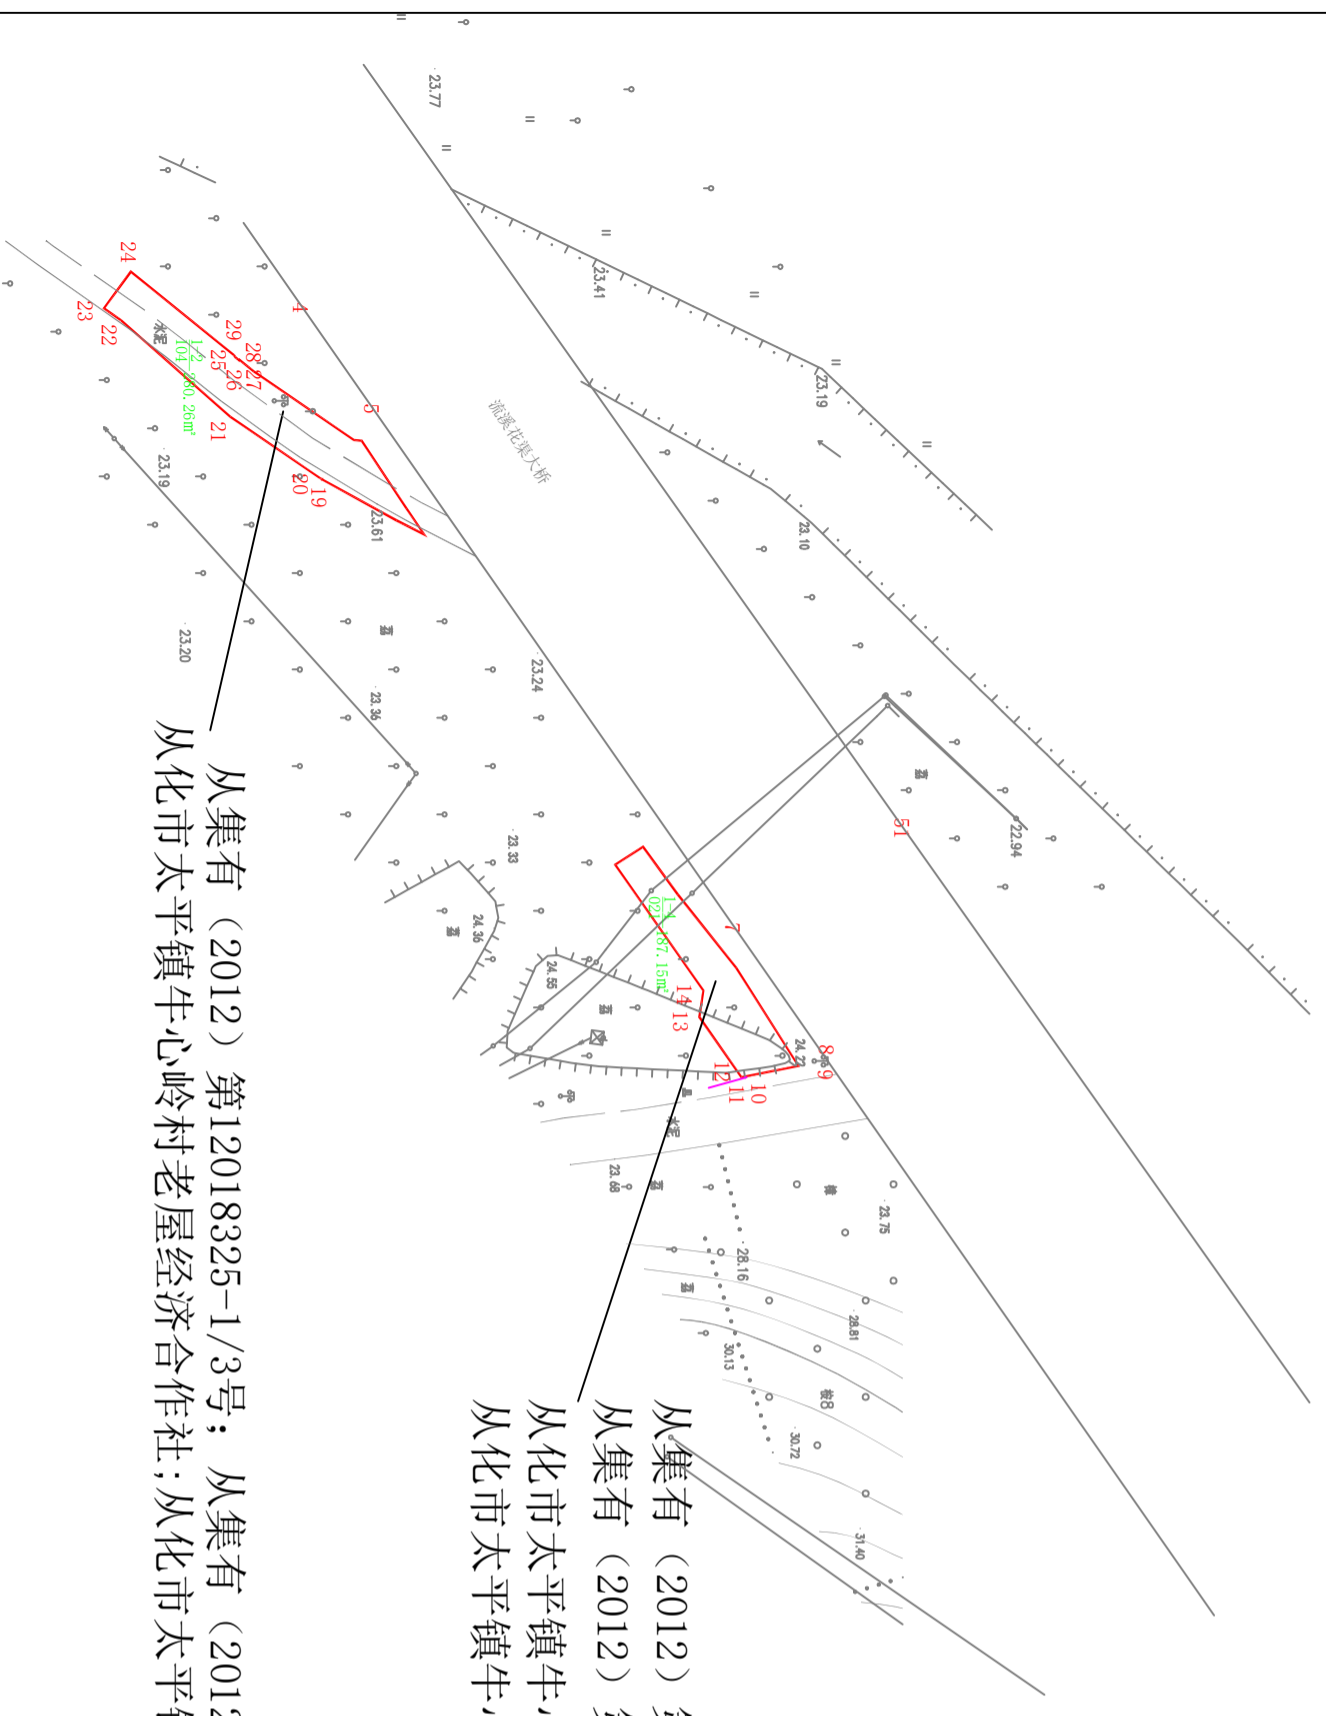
23.77
23.41
23.19
流溪花溪大桥
23.10
22.94
24
23
22
29
28
27
25
26
21
20
19
4
5
$\frac{1-2}{104}$ 380.26㎡
23.19
23.61
23.20
23.36
23.24
23.33
24.36
24.55
51
7
$\frac{1-1}{021}$ 187.15㎡
14
13
8
9
10
11
12
24.27
23.68
23.75
28.16
28.81
30.13
30.72
31.40
从集有（2012）第12018325-1/3号；从集有（2012
从化市太平镇牛心岭村老屋经济合作社;从化市太平
从集有（2012）
从集有（2012）
从化市太平镇牛
从化市太平镇牛